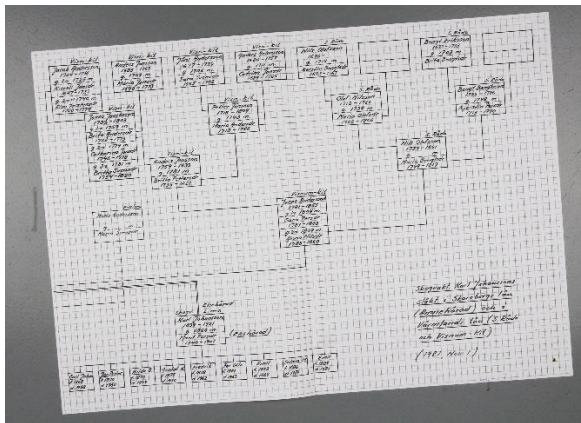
Vram-Kil

Vram-Kil

Vram-Kil

Vram-Kil

S. Bön

S. Bön

Vram-Kil

Vram-Kil

S. Bön

S. Bön

Vram-Kil

Vram-Kil

Stora-Kil

Skogvakt Karl Johansson 1862 i Skoraborg, Tån (Bergsbråtorp) Vänersborg, Vån, 15 Bön och Vram-Kil

(1981, Nov.)

(Eskilsson)